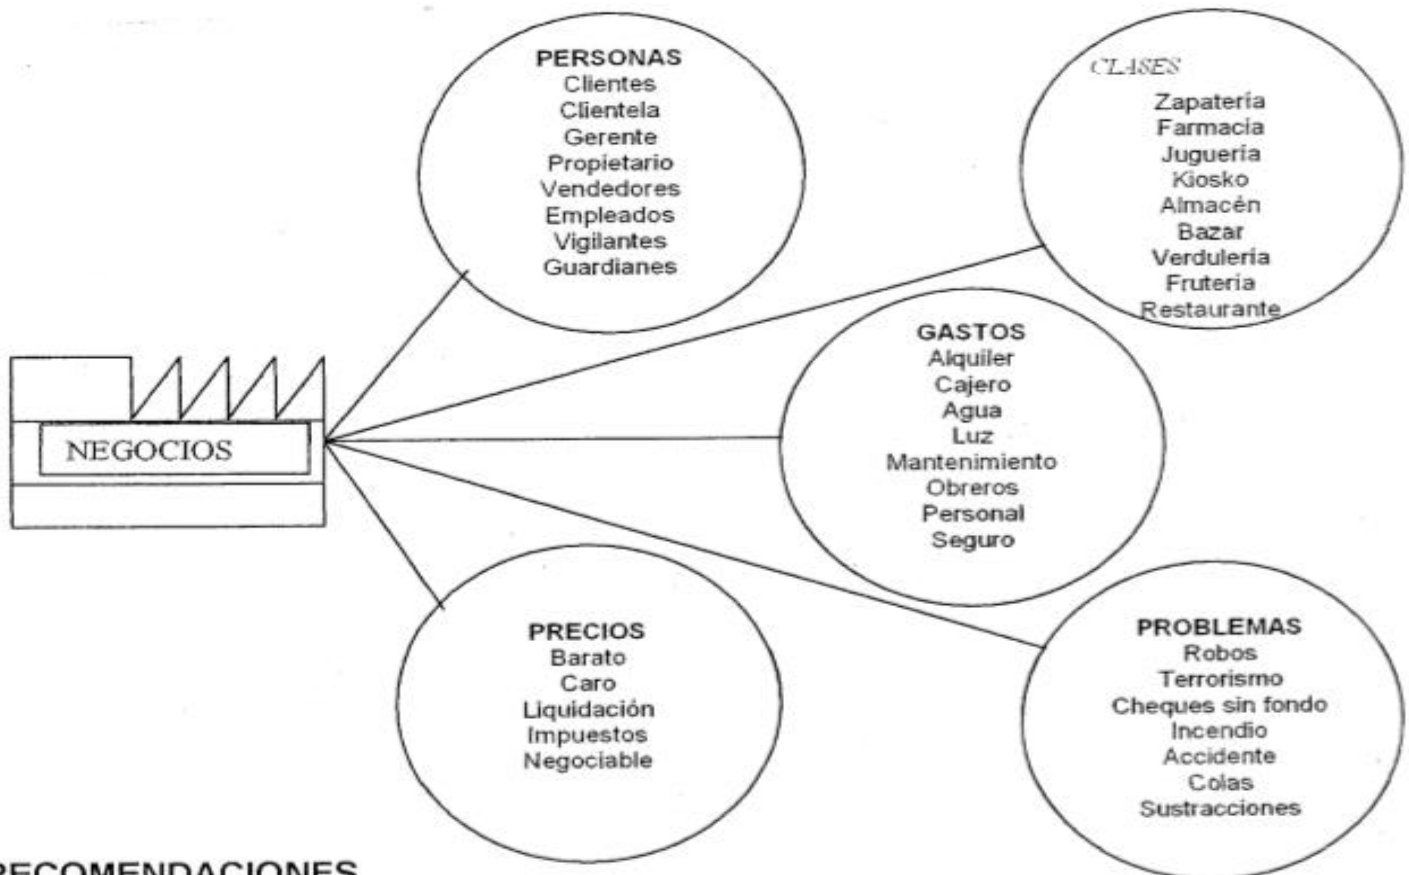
PERSONAS
Clientes
Clientela
Gerente
Propietario
Vendedores
Empleados
Vigilantes
Guardianes

CLASES
Zapatería
Farmacia
Juguería
Kiosko
Almacén
Bazar
Verdulería
Frutería
Restaurante

NEGOCIOS

GASTOS
Alquiler
Cajero
Agua
Luz
Mantenimiento
Obreros
Personal
Seguro

PRECIOS
Barato
Caro
Liquidación
Impuestos
Negociable

PROBLEMAS
Robos
Terrorismo
Cheques sin fondo
Incendio
Accidente
Colas
Sustracciones

RECOMENDACIONES